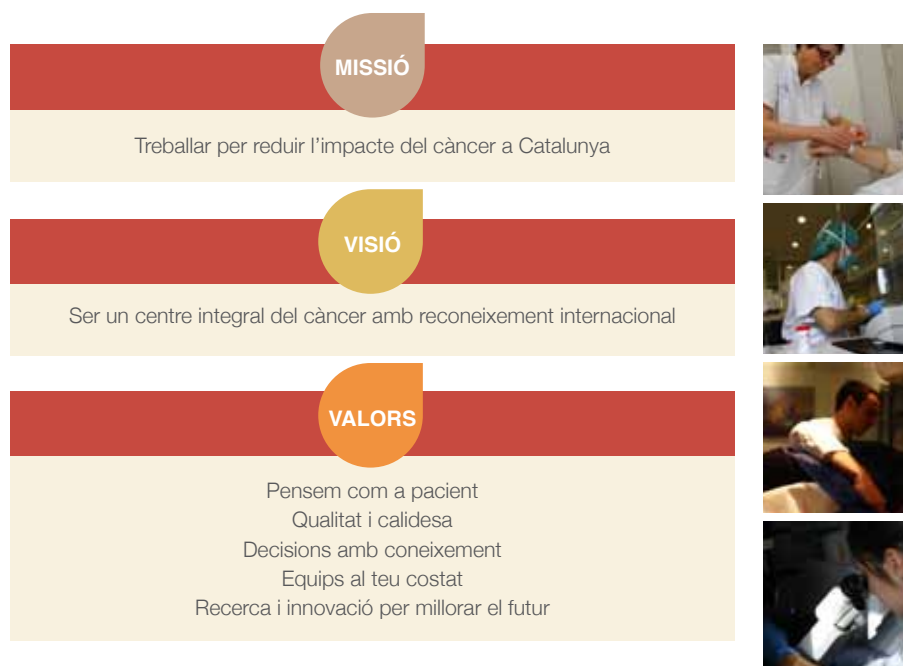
MISSIÓ

Treballar per reduir l'impacte del càncer a Catalunya

VISIÓ

Ser un centre integral del càncer amb reconeixement internacional

VALORS

Pensem com a pacient
Qualitat i calidesa
Decisions amb coneixement
Equips al teu costat
Recerca i innovació per millorar el futur